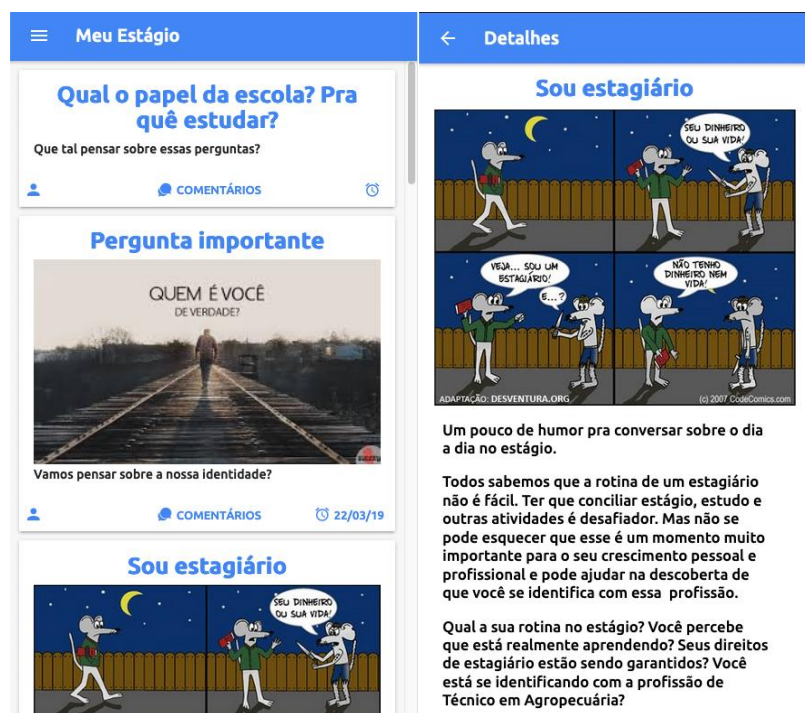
Meu Estágio

Qual o papel da escola? Pra quê estudar?

Que tal pensar sobre essas perguntas?

COMENTÁRIOS

Pergunta importante

QUEM É VOCÊ
DE VERDADE?

Vamos pensar sobre a nossa identidade?

COMENTÁRIOS

22/03/19

Sou estagiário

SEU DINHEIRO OU SUA VIDA!

Detalhes

Sou estagiário

SEU DINHEIRO OU SUA VIDA!

VEJA... SOU UM ESTAGIÁRIO!

E...?

NÃO TENHO DINHEIRO NEM VIDA!

ADAPTAÇÃO: DESVENTURA.ORG

(c) 2007 CodeComics.com

Um pouco de humor pra conversar sobre o dia a dia no estágio.

Todos sabemos que a rotina de um estagiário não é fácil. Ter que conciliar estágio, estudo e outras atividades é desafiador. Mas não se pode esquecer que esse é um momento muito importante para o seu crescimento pessoal e profissional e pode ajudar na descoberta de que você se identifica com essa profissão.

Qual a sua rotina no estágio? Você percebe que está realmente aprendendo? Seus direitos de estagiário estão sendo garantidos? Você está se identificando com a profissão de Técnico em Agropecuária?